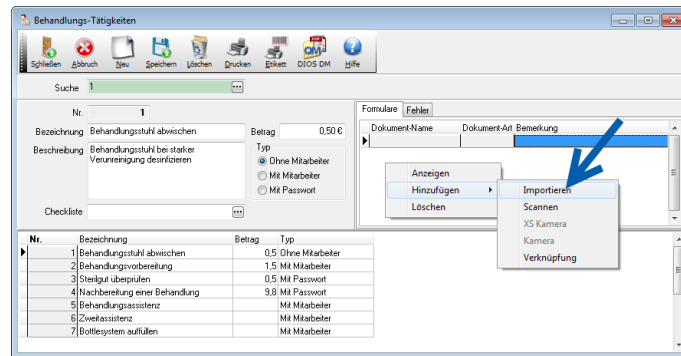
Behandlungs-Tätigkeiten

Schließen Abbruch Neu Speichern Löschen Drucken Etikett DIOS DM Hilfe

Suche 1

Nr. 1

Bezeichnung Behandlungsstuhl abwischen

Betrag 0,50 €

Beschreibung Behandlungsstuhl bei starker Verunreinigung desinfizieren

Typ
Ohne Mitarbeiter
Mit Mitarbeiter
Mit Passwort

Checkliste

Formulare Fehler

| Dokument-Name | Dokument-Art | Bemerkung |
|---|---|---|

Anzeigen
Hinzufügen
Löschen

Importieren
Scannen
XS Kamera
Kamera
Verknüpfung

| Nr. | Bezeichnung | Betrag | Typ |
|---|---|---|---|
| 1 | Behandlungsstuhl abwischen | 0,5 | Ohne Mitarbeiter |
| 2 | Behandlungsvorbereitung | 1,5 | Mit Mitarbeiter |
| 3 | Sterilgut überprüfen | 0,5 | Mit Passwort |
| 4 | Nachbereitung einer Behandlung | 9,8 | Mit Passwort |
| 5 | Behandlungsassistenz | | Mit Mitarbeiter |
| 6 | Zweitassistenz | | Mit Mitarbeiter |
| 7 | Bottlesystem auffüllen | | Mit Mitarbeiter |